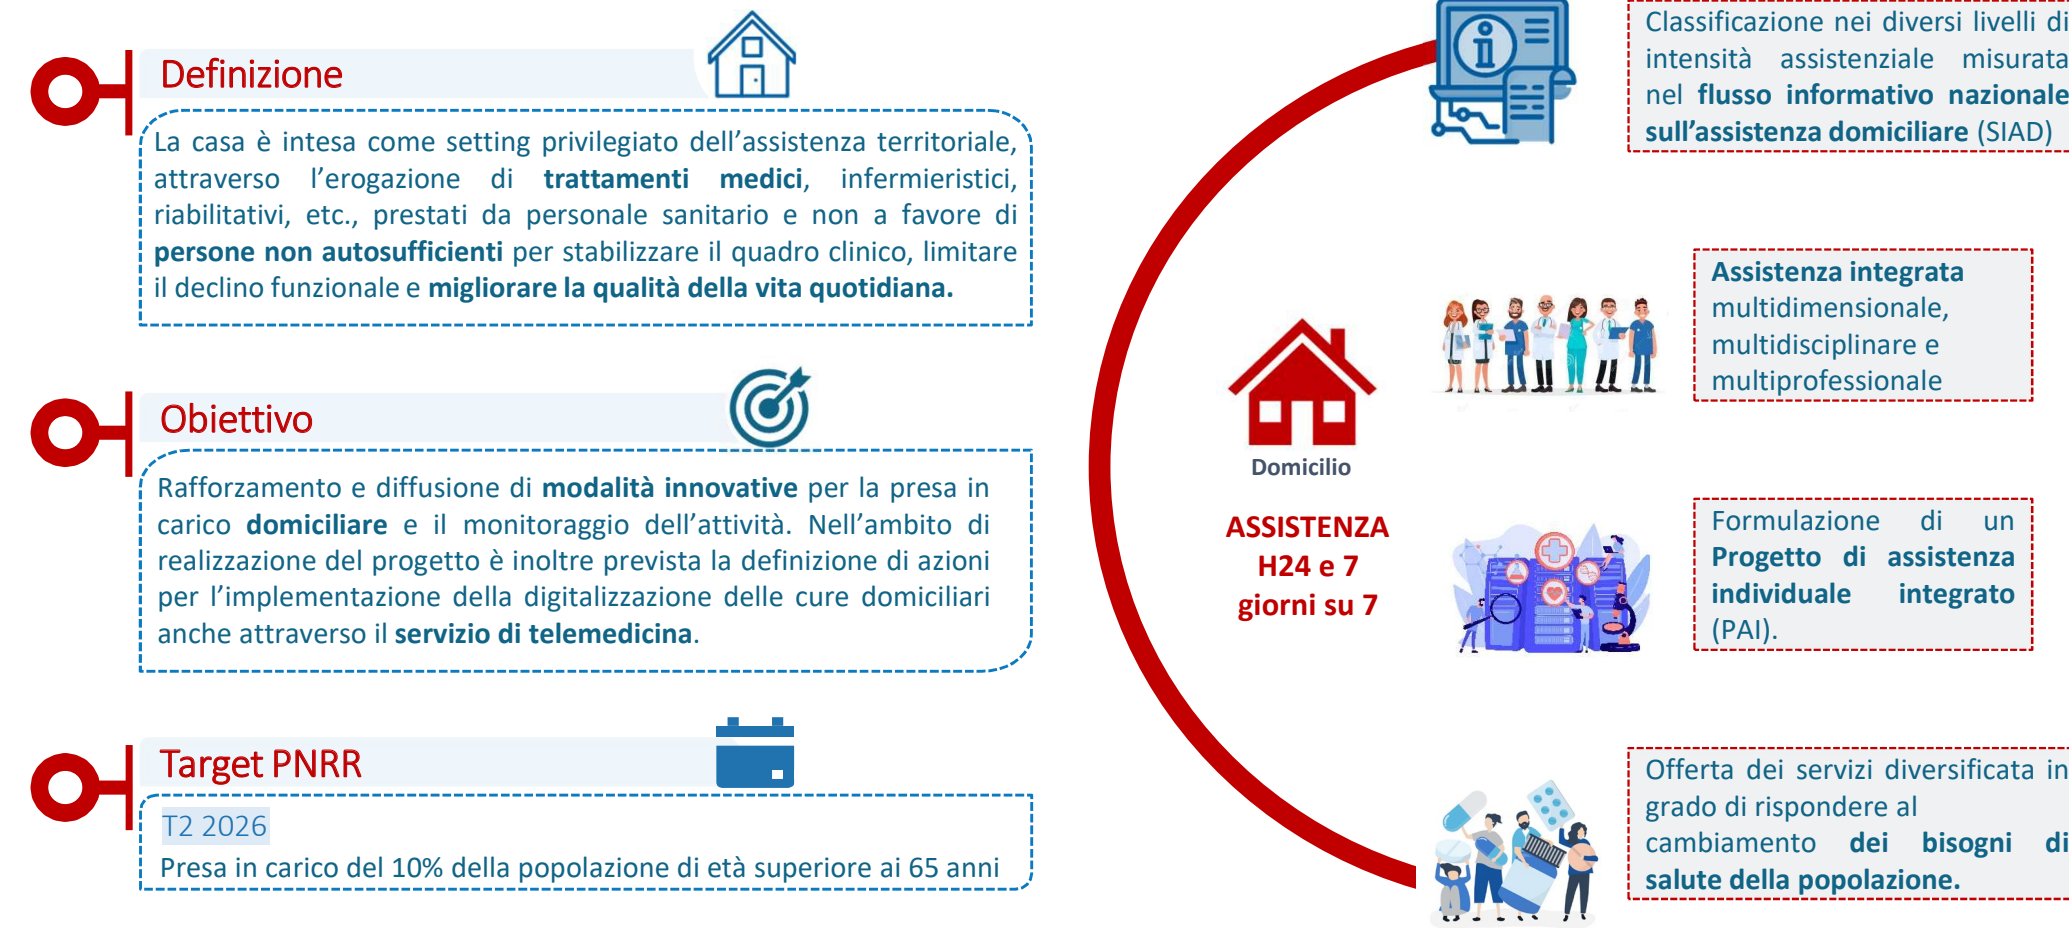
Definizione

La casa è intesa come setting privilegiato dell'assistenza territoriale, attraverso l'erogazione di trattamenti medici, infermieristici, riabilitativi, etc., prestati da personale sanitario e non a favore di persone non autosufficienti per stabilizzare il quadro clinico, limitare il declino funzionale e migliorare la qualità della vita quotidiana.

Obiettivo

Rafforzamento e diffusione di modalità innovative per la presa in carico domiciliare e il monitoraggio dell'attività. Nell'ambito di realizzazione del progetto è inoltre prevista la definizione di azioni per l'implementazione della digitalizzazione delle cure domiciliari anche attraverso il servizio di telemedicina.

Target PNRR

T2 2026
Presa in carico del 10% della popolazione di età superiore ai 65 anni

Domicilio

ASSISTENZA H24 e 7 giorni su 7

Classificazione nei diversi livelli di intensità assistenziale misurata nel flusso informativo nazionale sull'assistenza domiciliare (SIAD)

Assistenza integrata multidimensionale, multidisciplinare e multiprofessionale

Formulazione di un Progetto di assistenza individuale integrato (PAI).

Offerta dei servizi diversificata in grado di rispondere al cambiamento dei bisogni di salute della popolazione.